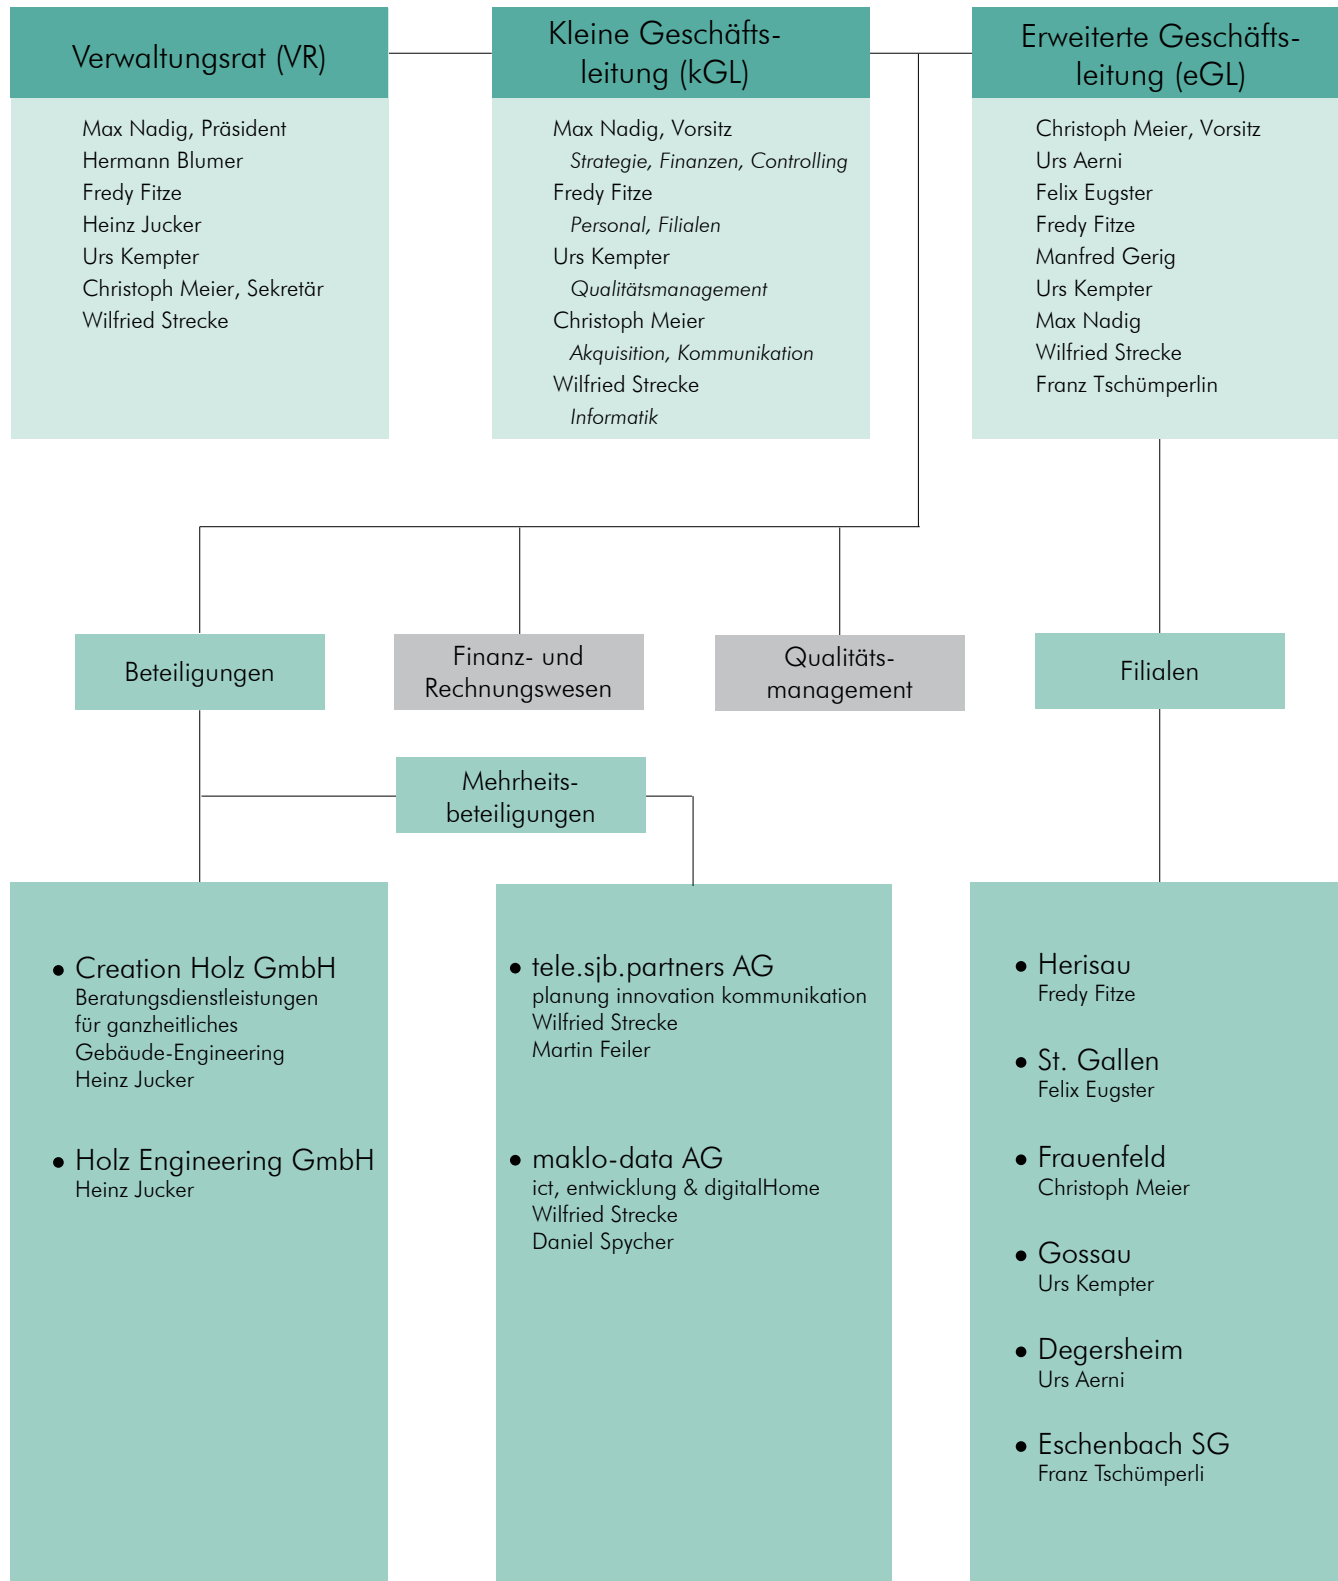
Verwaltungsrat (VR)

Max Nadig, Präsident
Hermann Blumer
Fredy Fitze
Heinz Jucker
Urs Kempter
Christoph Meier, Sekretär
Wilfried Strecke

Kleine Geschäftsleitung (kGL)

Max Nadig, Vorsitz
Strategie, Finanzen, Controlling
Fredy Fitze
Personal, Filialen
Urs Kempter
Qualitätsmanagement
Christoph Meier
Akquisition, Kommunikation
Wilfried Strecke
Informatik

Erweiterte Geschäftsleitung (eGL)

Christoph Meier, Vorsitz
Urs Aerni
Felix Eugster
Fredy Fitze
Manfred Gerig
Urs Kempter
Max Nadig
Wilfried Strecke
Franz Tschümperlin

Beteiligungen

Finanz- und Rechnungswesen

Qualitätsmanagement

Filialen

Mehrheitsbeteiligungen

• Creation Holz GmbH
Beratungsdienstleistungen für ganzheitliches Gebäude-Engineering
Heinz Jucker

• Holz Engineering GmbH
Heinz Jucker

• tele.sjb.partners AG
planung innovation kommunikation
Wilfried Strecke
Martin Feiler

• maklo-data AG
ict, entwicklung & digitalHome
Wilfried Strecke
Daniel Spycher

• Herisau
Fredy Fitze

• St. Gallen
Felix Eugster

• Frauenfeld
Christoph Meier

• Gossau
Urs Kempter

• Degersheim
Urs Aerni

• Eschenbach SG
Franz Tschümperli